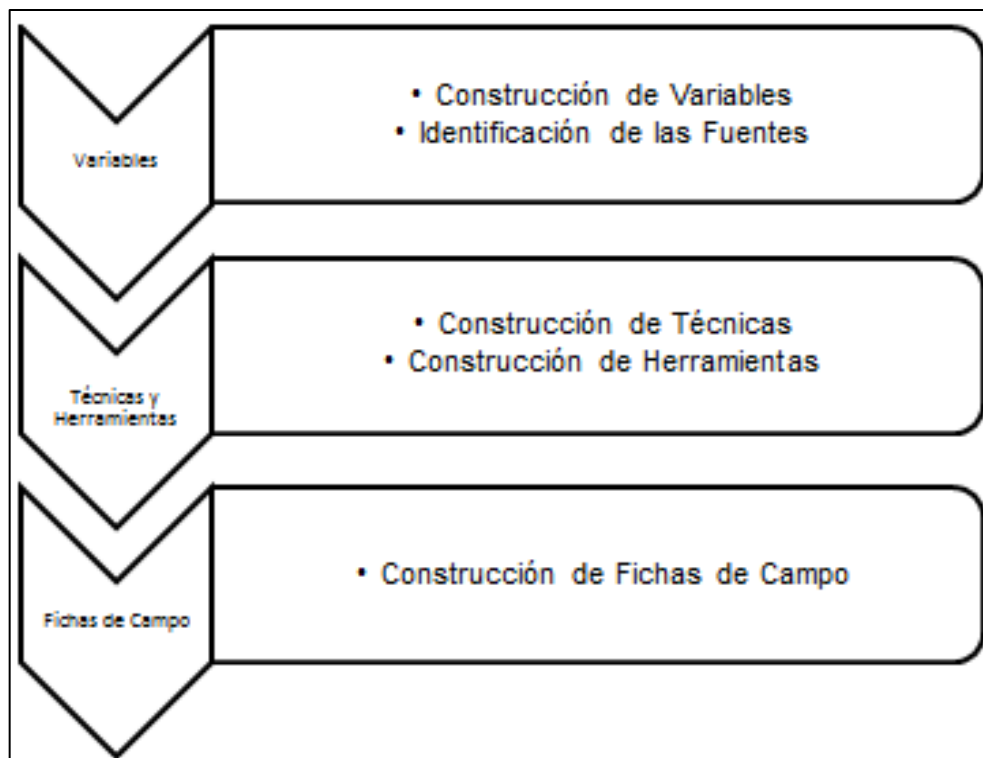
Variables

• Construcción de Variables
• Identificación de las Fuentes

Técnicas y Herramientas

• Construcción de Técnicas
• Construcción de Herramientas

Fichas de Campo

• Construcción de Fichas de Campo